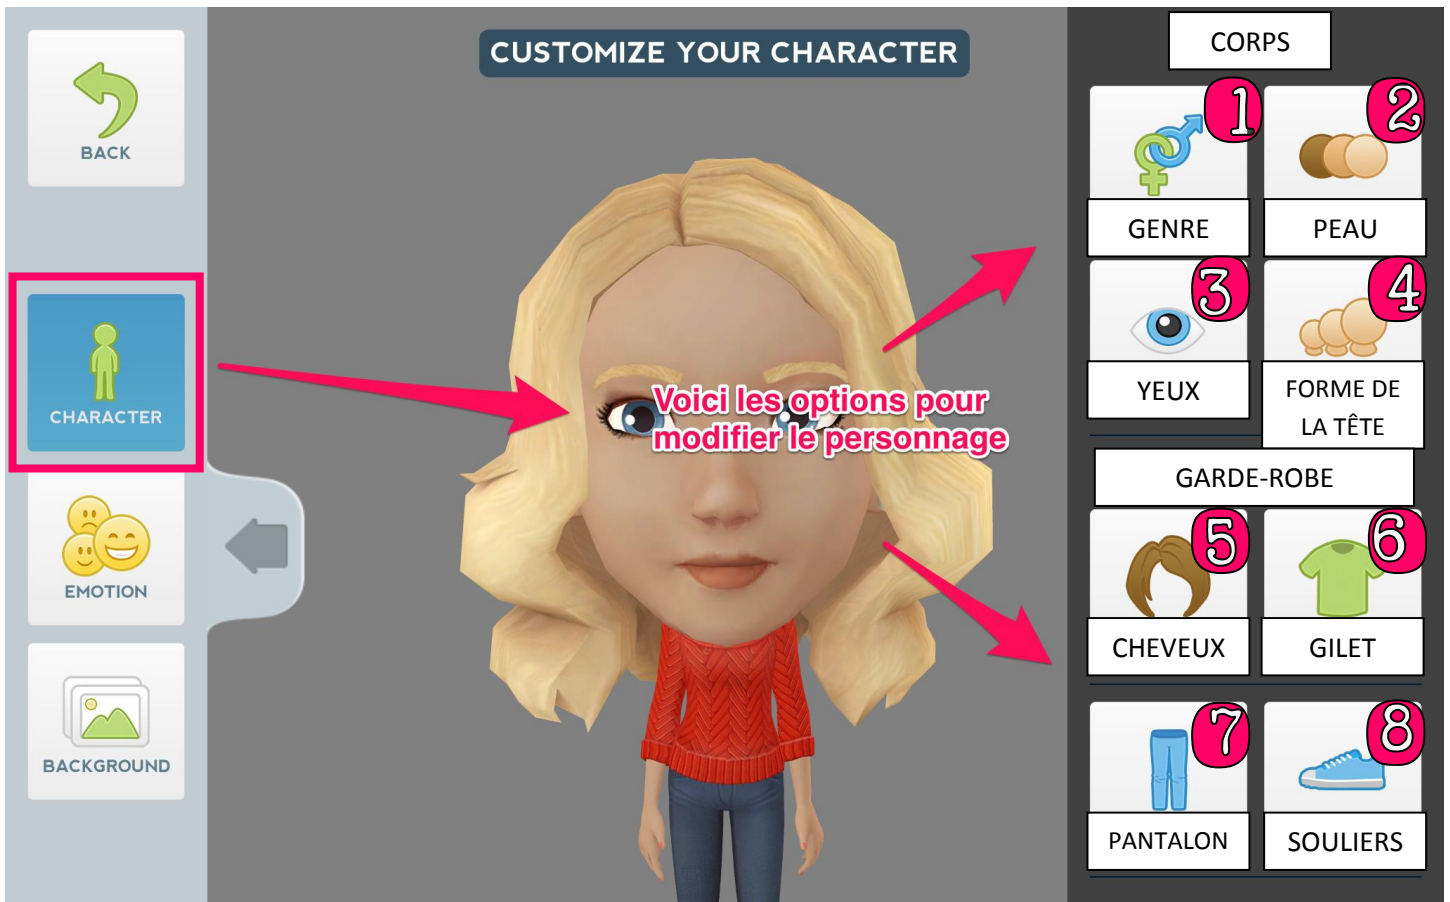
BACK

CHARACTER

EMOTION

BACKGROUND

CUSTOMIZE YOUR CHARACTER

Voici les options pour modifier le personnage

CORPS

1 GENRE

2 PEAU

3 YEUX

4 FORME DE LA TÊTE

GARDE-ROBE

5 CHEVEUX

6 GILET

7 PANTALON

8 SOULIERS